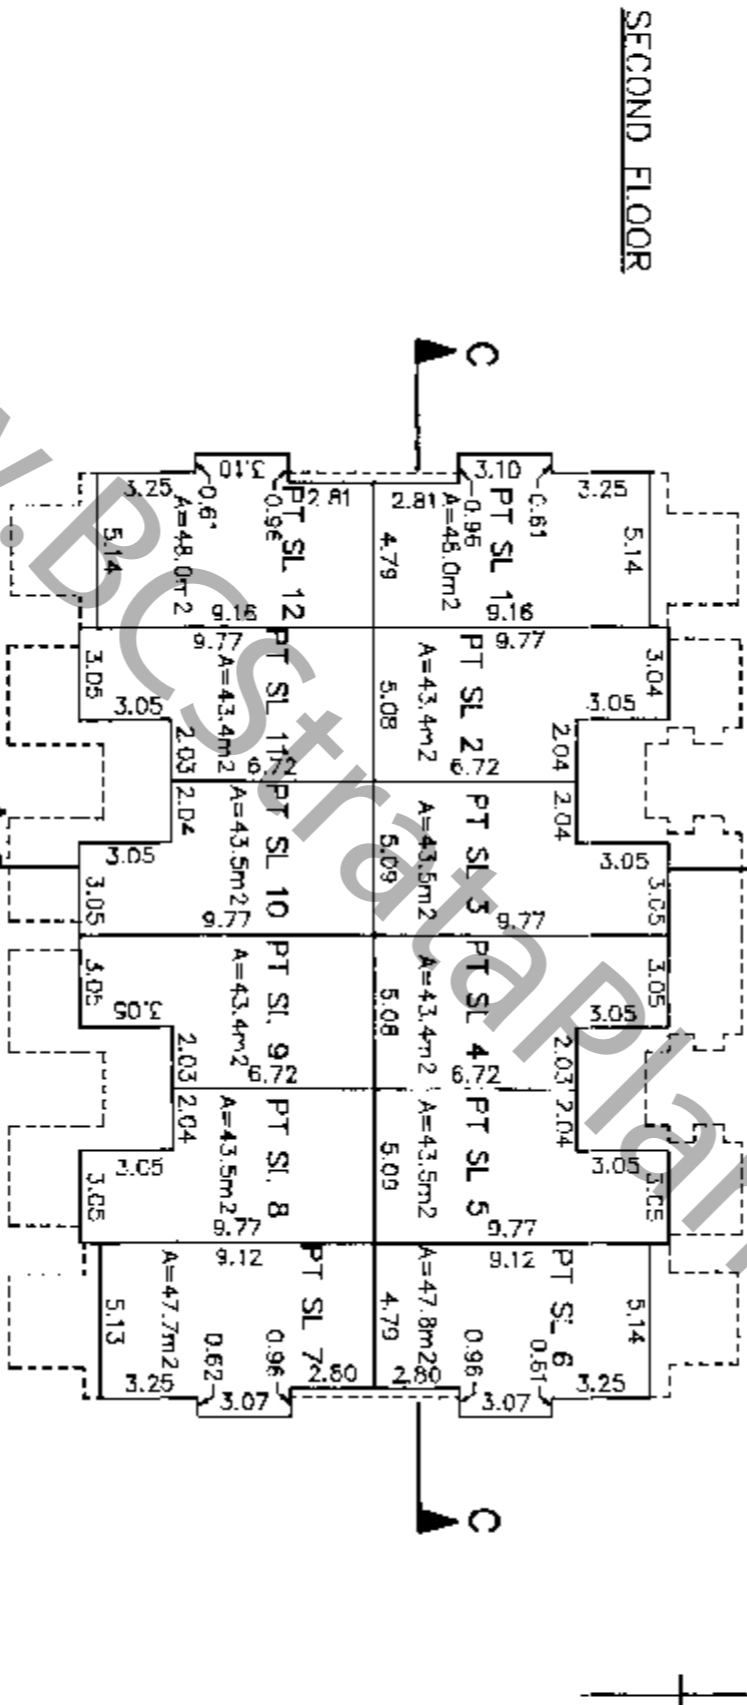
SECOND FLOOR

C

C

PT SL 1
3.10
0.61
3.25
2.81
A=46.0m2
0.96
4.79
5.14
9.16
9.77

PT SL 2
A=43.4m2
5.08
6.72
3.04
3.05
2.04

PT SL 3
A=43.5m2
5.09
9.77
2.04
3.05
3.05

PT SL 4
A=43.4m2
5.08
6.72
3.05
3.05
2.03

PT SL 5
A=43.5m2
5.09
9.77
2.04
3.05
3.05

PT SL 6
A=47.8m2
9.12
4.79
0.96
0.61
5.14
3.25
2.80
3.07

PT SL 12
3.10
3.25
0.61
0.96
2.81
A=48.0m2
5.14
9.16

PT SL 11
9.77
A=43.4m2
3.05
3.05
2.03
6.72

PT SL 10
A=43.5m2
2.04
3.05
3.05
9.77

PT SL 9
A=43.4m2
3.05
3.05
2.03
6.72

PT SL 8
A=43.5m2
2.04
3.05
3.05
9.77

PT SL 7
A=47.7m2
9.12
5.13
0.62
0.96
3.25
2.80
3.07

BCStrataPlan